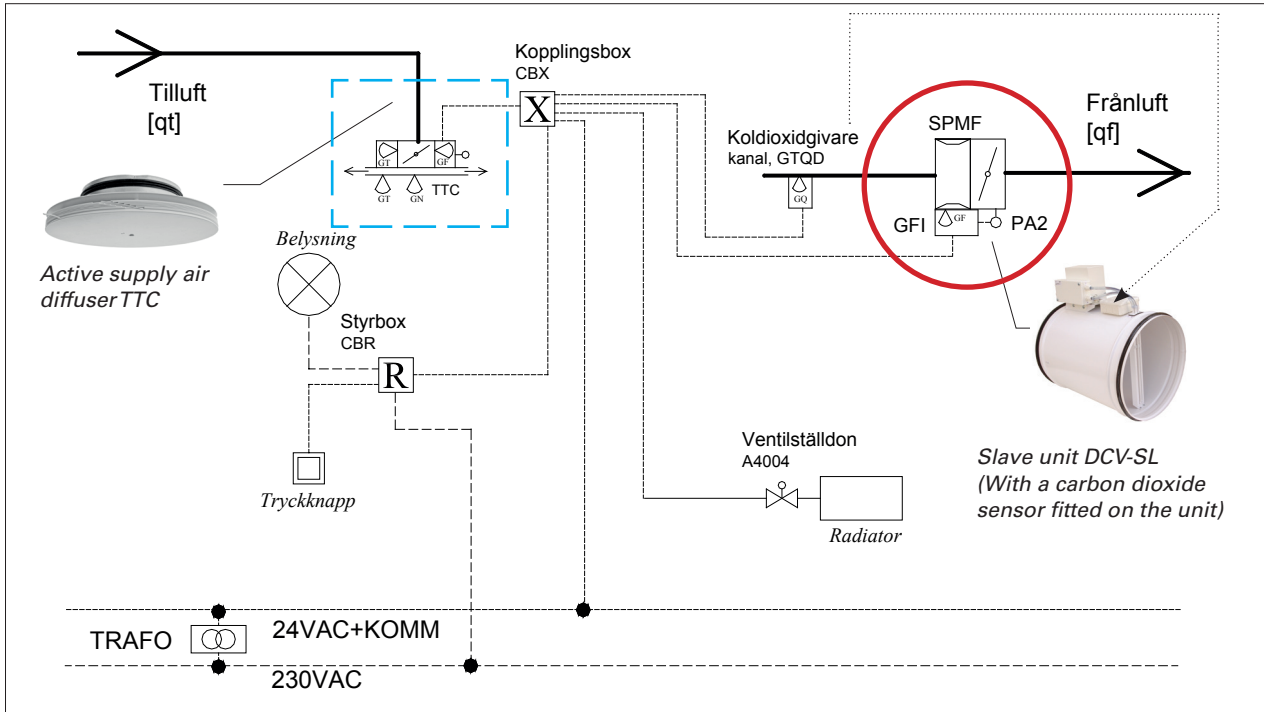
Tilluft
[qt]

Kopplingsbox
CBX

X

GT
GF
GT
GN
TTC

Active supply air diffuser TTC

Belysning

Styrbox
CBR

R

Tryckknapp

Koldioxidgivare
kanal, GTQD

GQ

SPMF

Frånluft
[qf]

GFI
GF
PA2

Slave unit DCV-SL
(With a carbon dioxide sensor fitted on the unit)

Ventilställdon
A4004

Radiator

TRAFO
24VAC+KOMM
230VAC